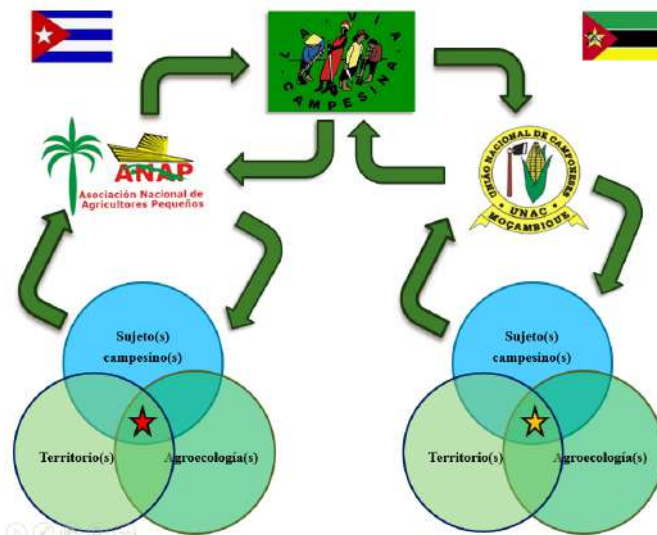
LA VIA CAMPESINA

ANAP
Asociación Nacional de Agricultores Pequeños

UNIÃO NACIONAL DE CAMPONESES
UNAC
MOÇAMBIQUE

Sujeto(s) campesino(s)

Territorio(s)

Agroecología(s)

Sujeto(s) campesino(s)

Territorio(s)

Agroecología(s)